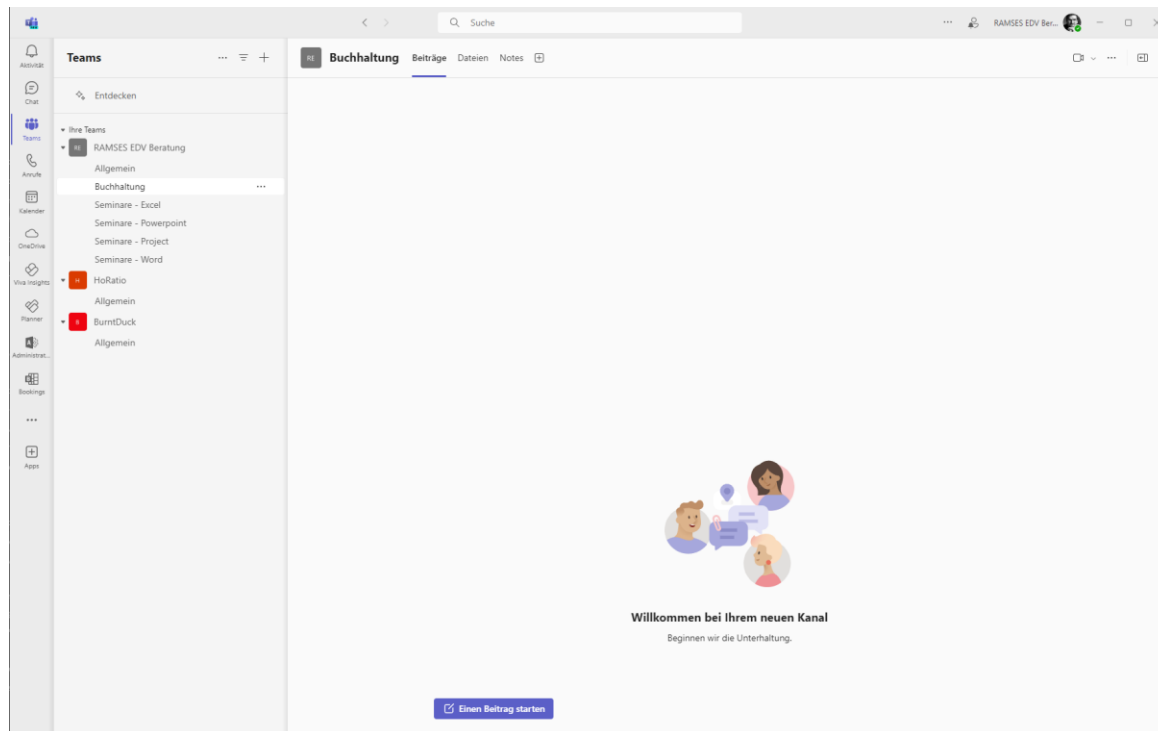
Suche

RAMSES EDV Ber...

Aktivität

Chat

Teams

Anrufe

Kalender

OneDrive

Viva Insights

Planner

Administrat...

Bookings

...

Apps

Teams

Entdecken

Ihre Teams

RE RAMSES EDV Beratung

Allgemein

Buchhaltung

Seminare - Excel

Seminare - Powerpoint

Seminare - Project

Seminare - Word

H HoRatio

Allgemein

B BurntDuck

Allgemein

RE Buchhaltung Beiträge Dateien Notes

Willkommen bei Ihrem neuen Kanal

Beginnen wir die Unterhaltung.

Einen Beitrag starten